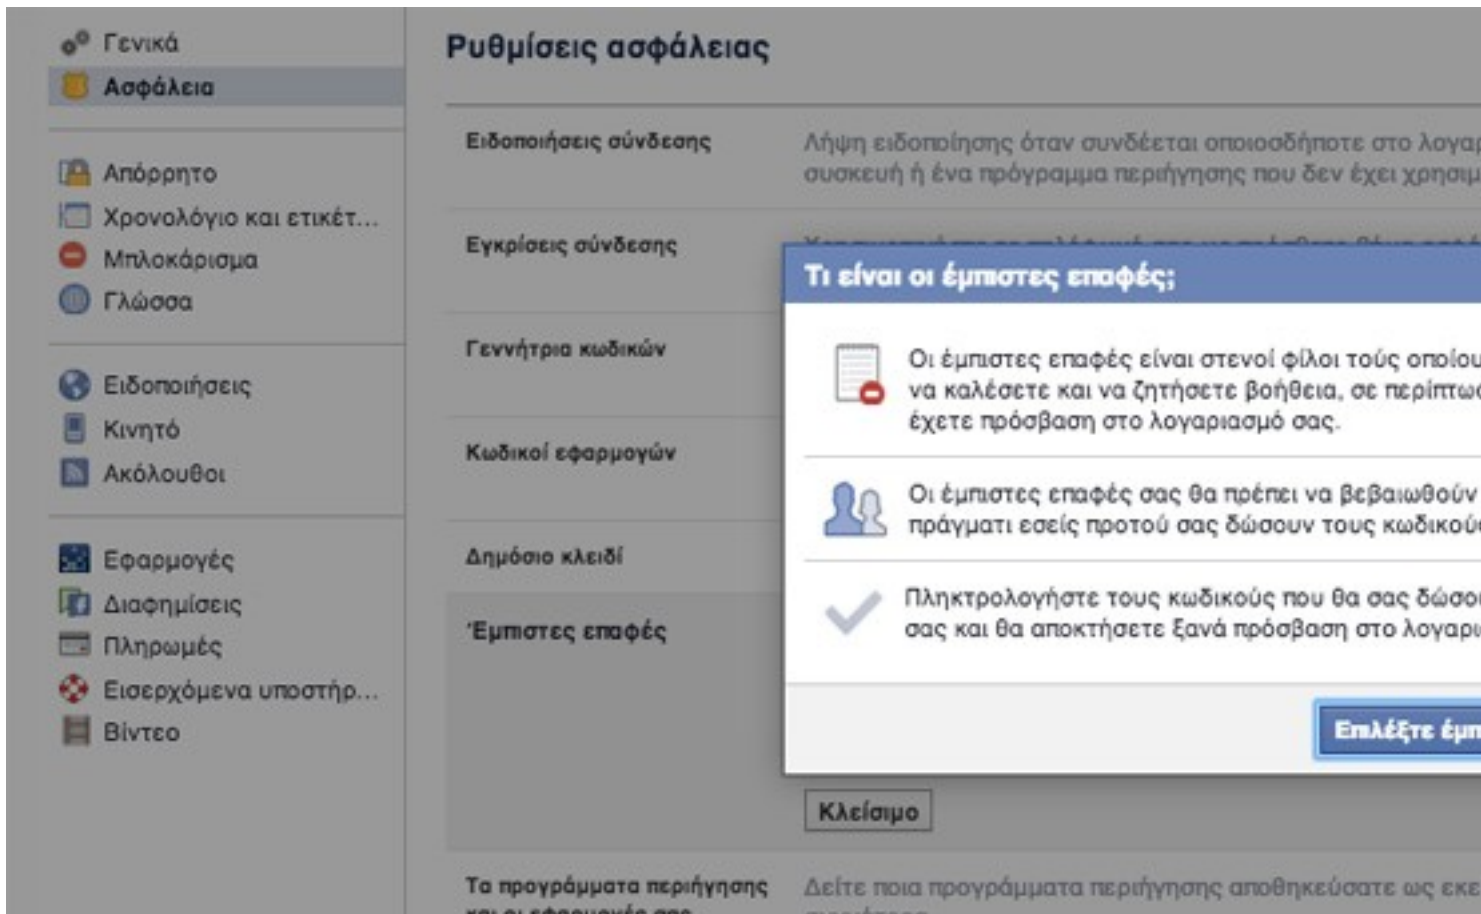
Γενικά
Ασφάλεια

Απόρρητο
Χρονολόγιο και ετικέτ...
Μπλοκάρισμα
Γλώσσα

Ειδοποιήσεις
Κινητό
Ακόλουθοι

Εφαρμογές
Διαφημίσεις
Πληρωμές
Εισερχόμενα υποστήρ...
Βίντεο

Ρυθμίσεις ασφάλειας

Ειδοποιήσεις σύνδεσης
Λήψη ειδοποίησης όταν συνδέεται οποιοσδήποτε στο λογαρ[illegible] συσκευή ή ένα πρόγραμμα περιήγησης που δεν έχει χρησιμ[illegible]

Εγκρίσεις σύνδεσης

Γεννήτρια κωδικών

Κωδικοί εφαρμογών

Δημόσιο κλειδί

Έμπιστες επαφές

Κλείσιμο

Τα προγράμματα περιήγησης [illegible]
Δείτε ποια προγράμματα περιήγησης αποθηκεύσατε ως εκε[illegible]

Τι είναι οι έμπιστες επαφές;

Οι έμπιστες επαφές είναι στενοί φίλοι τούς οποίου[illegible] να καλέσετε και να ζητήσετε βοήθεια, σε περίπτω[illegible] έχετε πρόσβαση στο λογαριασμό σας.

Οι έμπιστες επαφές σας θα πρέπει να βεβαιωθούν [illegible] πράγματι εσείς προτού σας δώσουν τους κωδικού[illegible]

Πληκτρολογήστε τους κωδικούς που θα σας δώσο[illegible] σας και θα αποκτήσετε ξανά πρόσβαση στο λογαρι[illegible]

Επιλέξτε έμ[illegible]